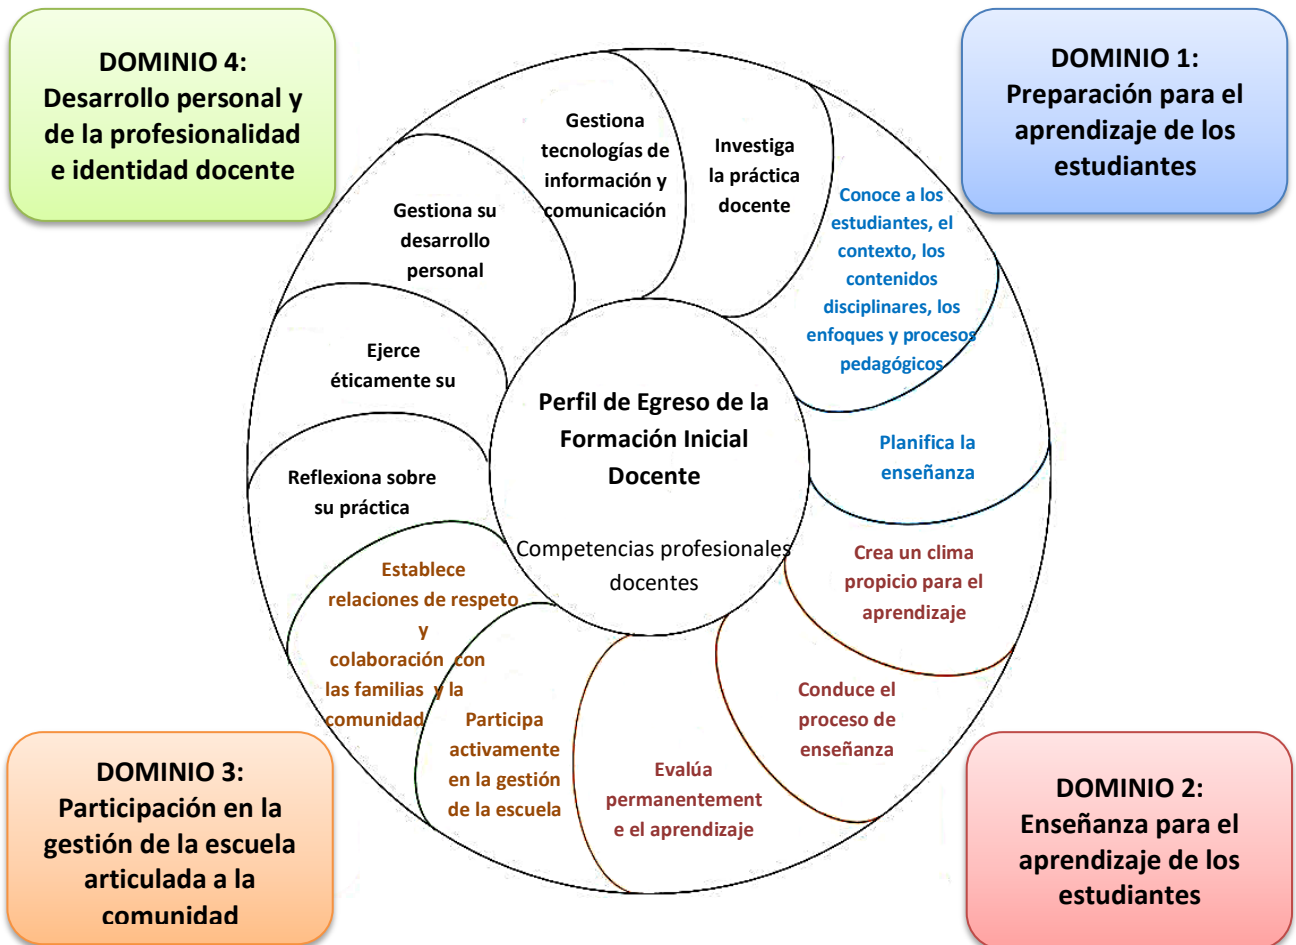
DOMINIO 4:
Desarrollo personal y de la profesionalidad e identidad docente

DOMINIO 1:
Preparación para el aprendizaje de los estudiantes

Gestiona tecnologías de información y comunicación

Investiga la práctica docente

Gestiona su desarrollo personal

Conoce a los estudiantes, el contexto, los contenidos disciplinares, los enfoques y procesos pedagógicos

Ejerce éticamente su

Perfil de Egreso de la Formación Inicial Docente

Competencias profesionales docentes

Planifica la enseñanza

Reflexiona sobre su práctica

Establece relaciones de respeto y colaboración con las familias y la comunidad

Crea un clima propicio para el aprendizaje

Participa activamente en la gestión de la escuela

Conduce el proceso de enseñanza

Evalúa permanentement e el aprendizaje

DOMINIO 3:
Participación en la gestión de la escuela articulada a la comunidad

DOMINIO 2:
Enseñanza para el aprendizaje de los estudiantes